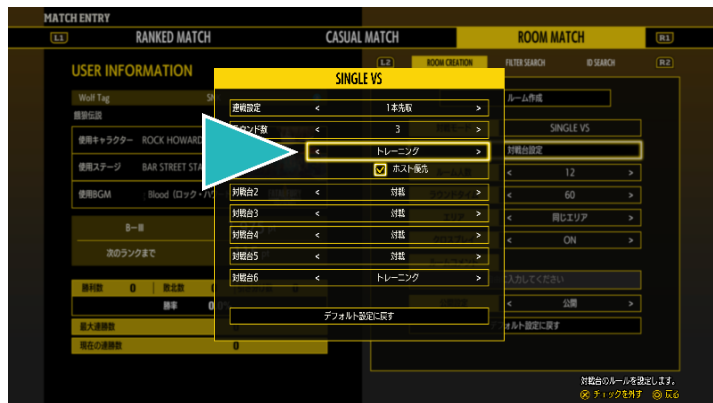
MATCH ENTRY

L1 RANKED MATCH CASUAL MATCH ROOM MATCH R1

USER INFORMATION

Wolf Tag
撰壇伝説
使用キャラクター ROCK HOWARD
使用ステージ BAR STREET STA
使用BGM Blood（ロック・ハ

B－Ⅲ
次のランクまで

勝利数 0 敗北数
勝率 0

最大連勝数
現在の連勝数 0

L2 ROOM CREATION FILTER SEARCH ID SEARCH R2

ルーム作成
SINGLE VS
対戦台設定
< 12 >
< 60 >
< 同じエリア >
< ON >
入力してください
< 公開 >
ォルト設定に戻す

SINGLE VS

進戦設定 < 1本先取 >
ウンド数 < 3 >
< トレーニング >
ホスト優先
対戦台2 < 対戦 >
対戦台3 < 対戦 >
対戦台4 < 対戦 >
対戦台5 < 対戦 >
対戦台6 < トレーニング >

デフォルト設定に戻す

対戦台のルールを設定します。
チェックを外す 戻る